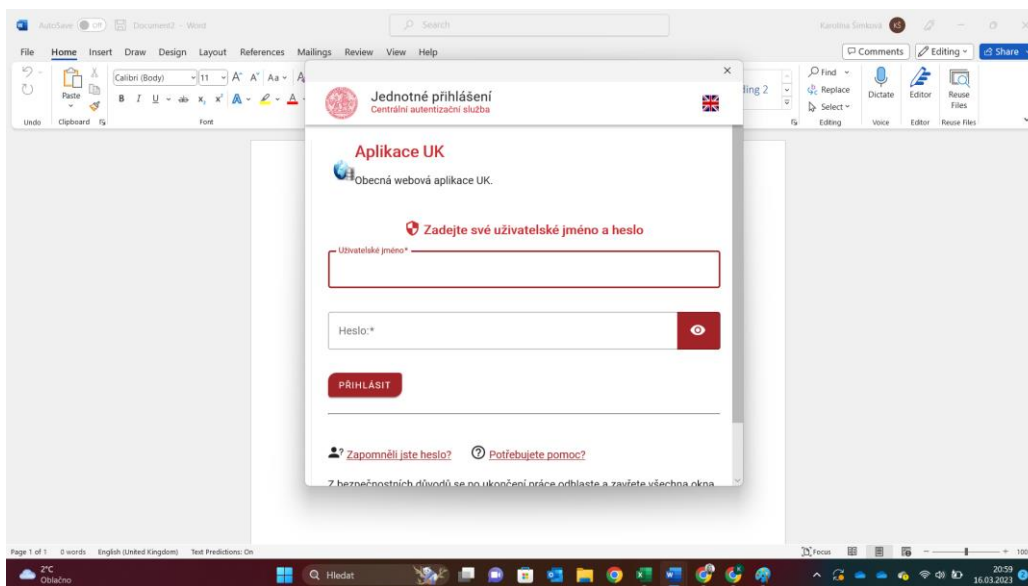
AutoSave Off Document2 - Word
Search
Karolína Šimková KŠ

File Home Insert Draw Design Layout References Mailings Review View Help
Comments Editing Share

Undo Clipboard Font
Paste
Calibri (Body) 11
Find Replace Select
Editing
Dictate Voice
Editor Editor
Reuse Files Reuse Files
ding 2

Jednotné přihlášení
Centrální autentizační služba

Aplikace UK
Obecná webová aplikace UK.

Zadejte své uživatelské jméno a heslo

Uživatelské jméno*

Heslo:*

PŘIHLÁSIT

Zapomněli jste heslo? Potřebujete pomoc?

Z bezpečnostních důvodů se po ukončení práce odhlaste a zavřete všechna okna

Page 1 of 1 0 words English (United Kingdom) Text Predictions: On
Focus
100

2°C
Oblačno
Hledat
20:59
16.03.2023